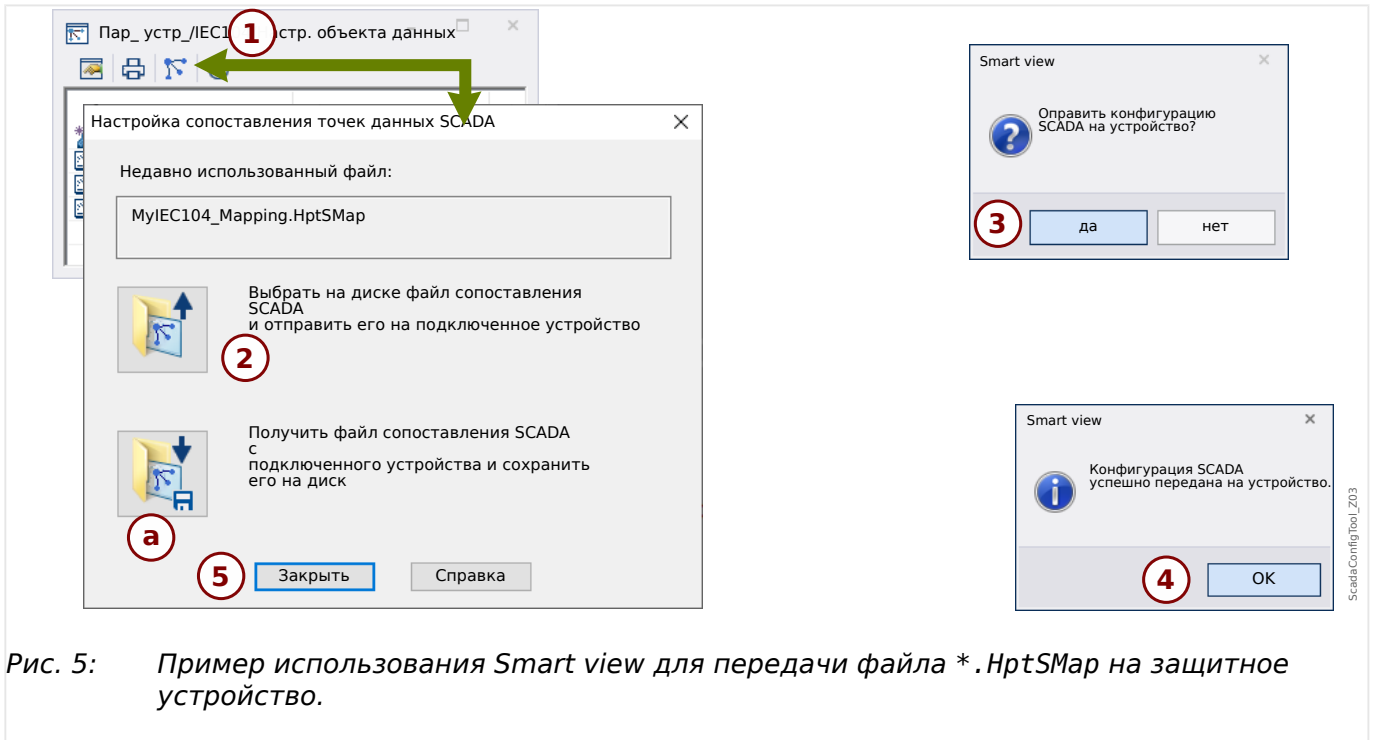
Пар_ устр_/IEC1 1 астр. объекта данных

Настройка сопоставления точек данных SCADA

Недавно использованный файл:

MyIEC104_Mapping.HptSMap

Выбрать на диске файл сопоставления SCADA
и отправить его на подключенное устройство

2

Получить файл сопоставления SCADA с
подключенного устройства и сохранить его на диск

a

5 Закрыть

Справка

Smart view

Оправить конфигурацию SCADA на устройство?

3 да

нет

Smart view

Конфигурация SCADA успешно передана на устройство.

4 OK

ScadaConfigTool_Z03

Рис. 5: Пример использования Smart view для передачи файла *.HptSMap на защитное устройство.